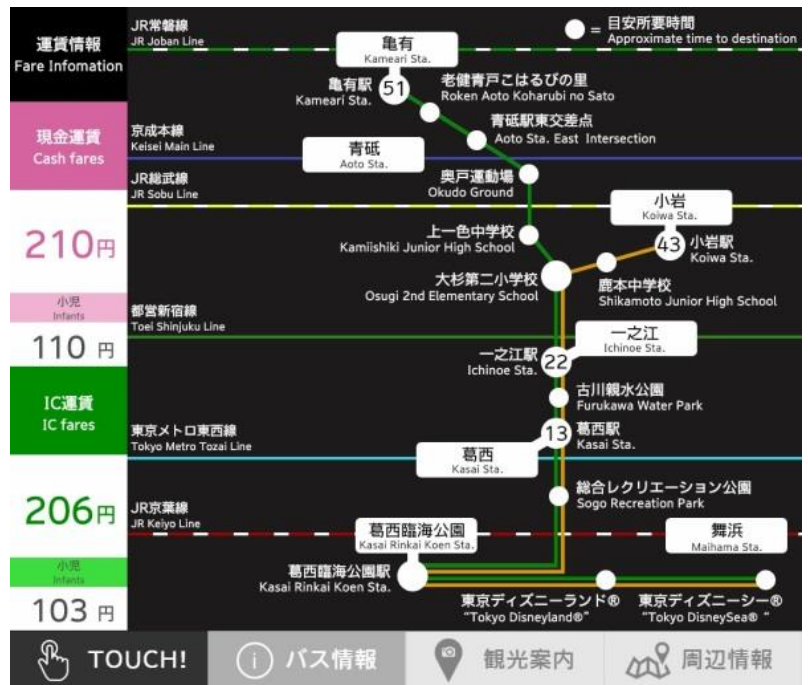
運賃情報
Fare Infomation

現金運賃
Cash fares

210円

小児
Infants

110 円

IC運賃
IC fares

206円

小児
Infants

103 円

JR常磐線
JR Joban Line

= 目安所要時間
Approximate time to destination

亀有
Kameari Sta.

亀有駅
Kameari Sta.

51

老健青戸こはるびの里
Roken Aoto Koharubi no Sato

京成本線
Keisei Main Line

青砥駅東交差点
Aoto Sta. East Intersection

青砥
Aoto Sta.

JR総武線
JR Sobu Line

奥戸運動場
Okudo Ground

小岩
Koiwa Sta.

上一色中学校
Kamiishiki Junior High School

43

小岩駅
Koiwa Sta.

大杉第二小学校
Osugi 2nd Elementary School

鹿本中学校
Shikamoto Junior High School

都営新宿線
Toei Shinjuku Line

一之江
Ichinoe Sta.

一之江駅
Ichinoe Sta.

22

古川親水公園
Furukawa Water Park

東京メトロ東西線
Tokyo Metro Tozai Line

13

葛西駅
Kasai Sta.

葛西
Kasai Sta.

総合レクリエーション公園
Sogo Recreation Park

JR京葉線
JR Keiyo Line

葛西臨海公園
Kasai Rinkai Koen Sta.

舞浜
Maihama Sta.

葛西臨海公園駅
Kasai Rinkai Koen Sta.

東京ディズニーランド®
"Tokyo Disneyland®"

東京ディズニーシー®
"Tokyo DisneySea®"

TOUCH!

バス情報

観光案内

周辺情報